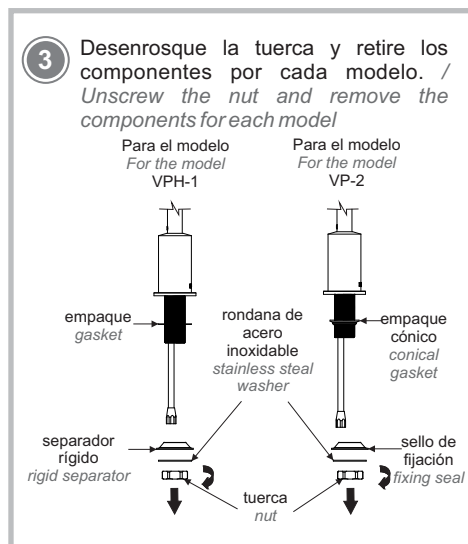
3

Desenrosque la tuerca y retire los componentes por cada modelo. / Unscrew the nut and remove the components for each model

Para el modelo
For the model
VPH-1

Para el modelo
For the model
VP-2

empaque
gasket

rondana de acero inoxidable
stainless steal washer

empaque cónico
conical gasket

separador rígido
rigid separator

sello de fijación
fixing seal

tuerca
nut